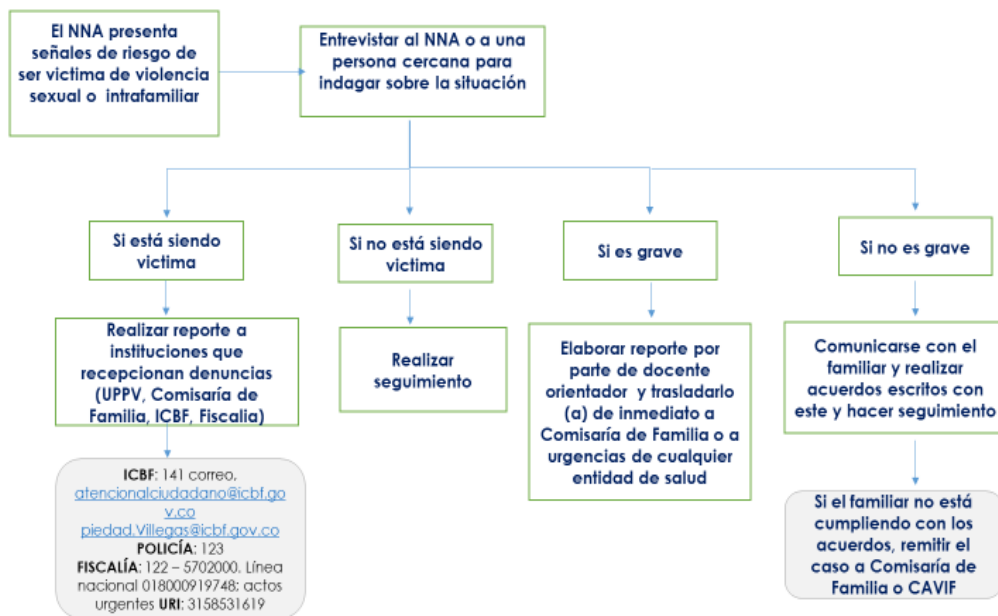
El NNA presenta señales de riesgo de ser victima de violencia sexual o intrafamiliar

Entrevistar al NNA o a una persona cercana para indagar sobre la situación

Si está siendo victima

Realizar reporte a instituciones que recepcionan denuncias (UPPV, Comisaría de Familia, ICBF, Fiscalia)

ICBF: 141 correo. atencionalciudadano@icbf.gov.co piedad.Villegas@icbf.gov.co
POLICÍA: 123
FISCALÍA: 122 – 5702000. Línea nacional 018000919748; actos urgentes URI: 3158531619

Si no está siendo victima

Realizar seguimiento

Si es grave

Elaborar reporte por parte de docente orientador y trasladarlo (a) de inmediato a Comisaría de Familia o a urgencias de cualquier entidad de salud

Si no es grave

Comunicarse con el familiar y realizar acuerdos escritos con este y hacer seguimiento

Si el familiar no está cumpliendo con los acuerdos, remitir el caso a Comisaría de Familia o CAVIF